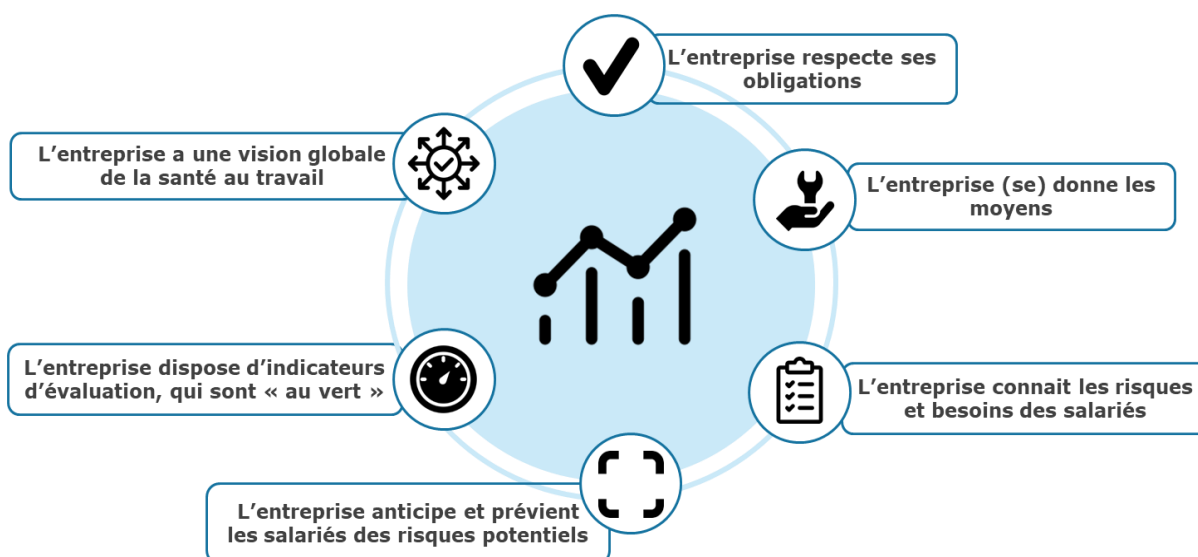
L’entreprise respecte ses obligations

L’entreprise a une vision globale de la santé au travail

L’entreprise (se) donne les moyens

L’entreprise dispose d’indicateurs d’évaluation, qui sont « au vert »

L’entreprise connait les risques et besoins des salariés

L’entreprise anticipe et prévient les salariés des risques potentiels